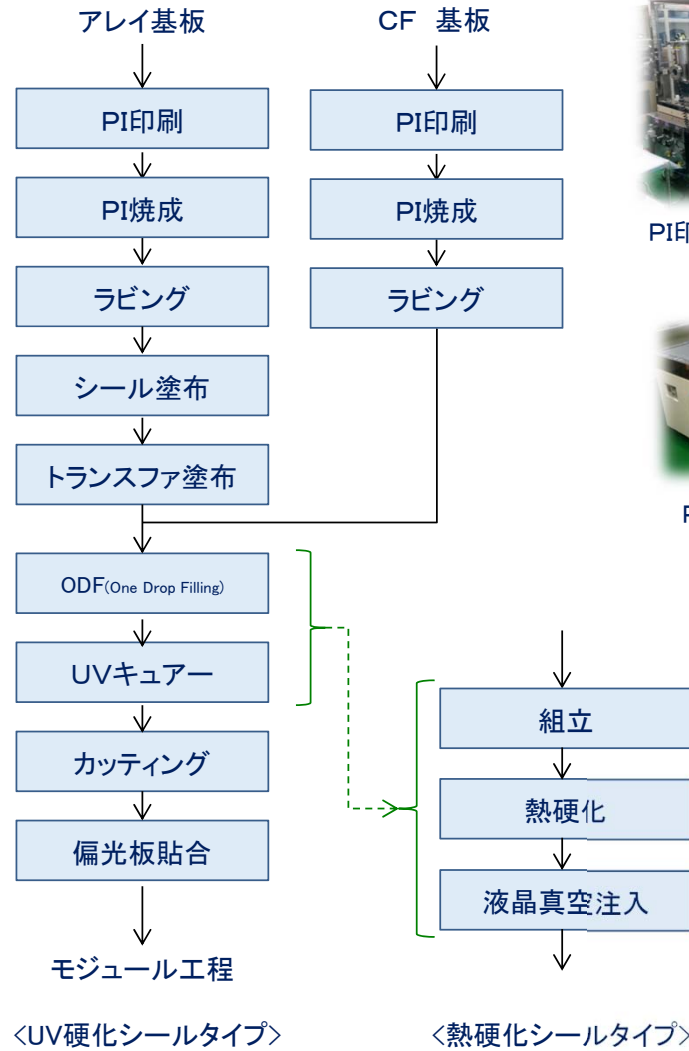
アレイ基板

PI印刷

PI焼成

ラビング

シール塗布

トランスファ塗布

CF 基板

PI印刷

PI焼成

ラビング

ODF(One Drop Filling)

UVキュアー

カッティング

偏光板貼合

モジュール工程

組立

熱硬化

液晶真空注入

PI印

P

<UV硬化シールタイプ>

<熱硬化シールタイプ>